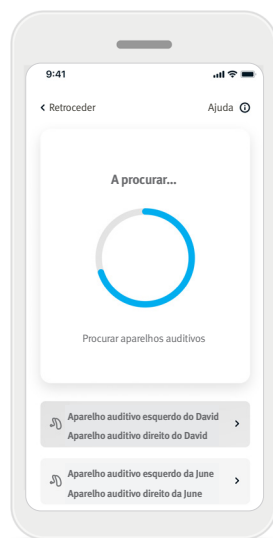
9:41

< Retroceder

Ajuda

A procurar...

Procurar aparelhos auditivos

Aparelho auditivo esquerdo do David
Aparelho auditivo direito do David

Aparelho auditivo esquerdo da June
Aparelho auditivo direito da June